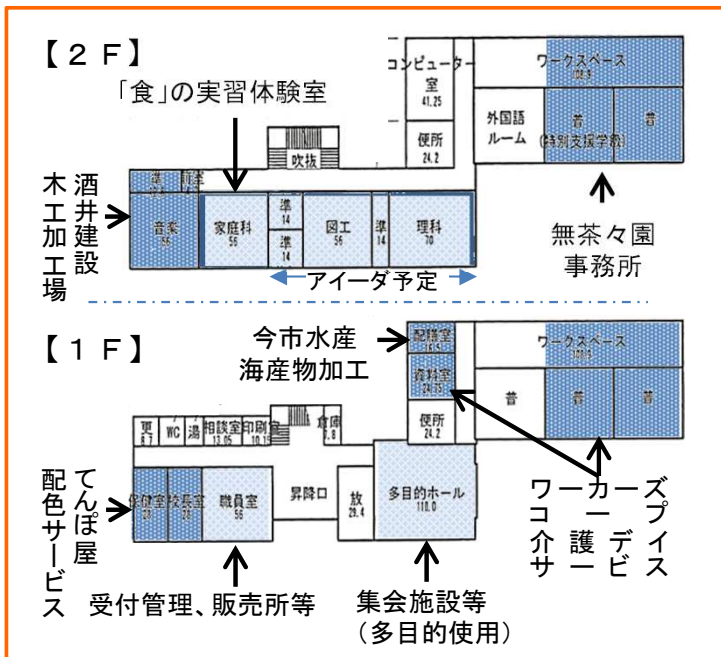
【２Ｆ】

「食」の実習体験室

コンピューター室
41.25

ワークスペース
108.9

外国語ルーム

普
(特別支援学級)

普

便所
24.2

吹抜

準
前室

音楽
56

家庭科
56

準
14

準
14

図工
56

準
14

理科
70

酒井建設
木工加工場

無茶々園
事務所

アイーダ予定

【１Ｆ】

今市水産
海産物加工

配膳室

資料室
24.75

ワークスペース
108.9

普

普

普

便所
24.2

更
8.7

WC

湯

相談室
13.05

印刷室
10.15

倉庫
6.8

保健室
28

校長室
28

職員室
56

昇降口

放
29.4

多目的ホール
118.0

てんぽ屋
配色サービス

受付管理、販売所等

集会施設等
（多目的使用）

ワーカーズコープ
介護サービス
デイ